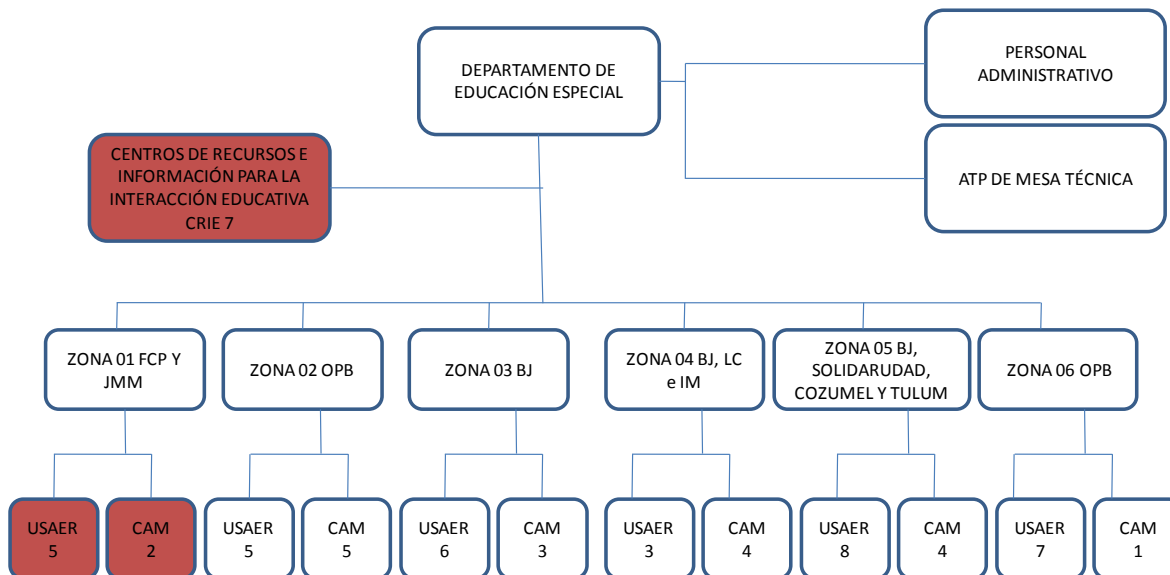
DEPARTAMENTO DE EDUCACIÓN ESPECIAL

PERSONAL ADMINISTRATIVO

ATP DE MESA TÉCNICA

CENTROS DE RECURSOS E INFORMACIÓN PARA LA INTERACCIÓN EDUCATIVA CRIE 7

ZONA 01 FCP Y JMM

ZONA 02 OPB

ZONA 03 BJ

ZONA 04 BJ, LC e IM

ZONA 05 BJ, SOLIDARUDAD, COZUMEL Y TULUM

ZONA 06 OPB

USAER 5

CAM 2

USAER 5

CAM 5

USAER 6

CAM 3

USAER 3

CAM 4

USAER 8

CAM 4

USAER 7

CAM 1